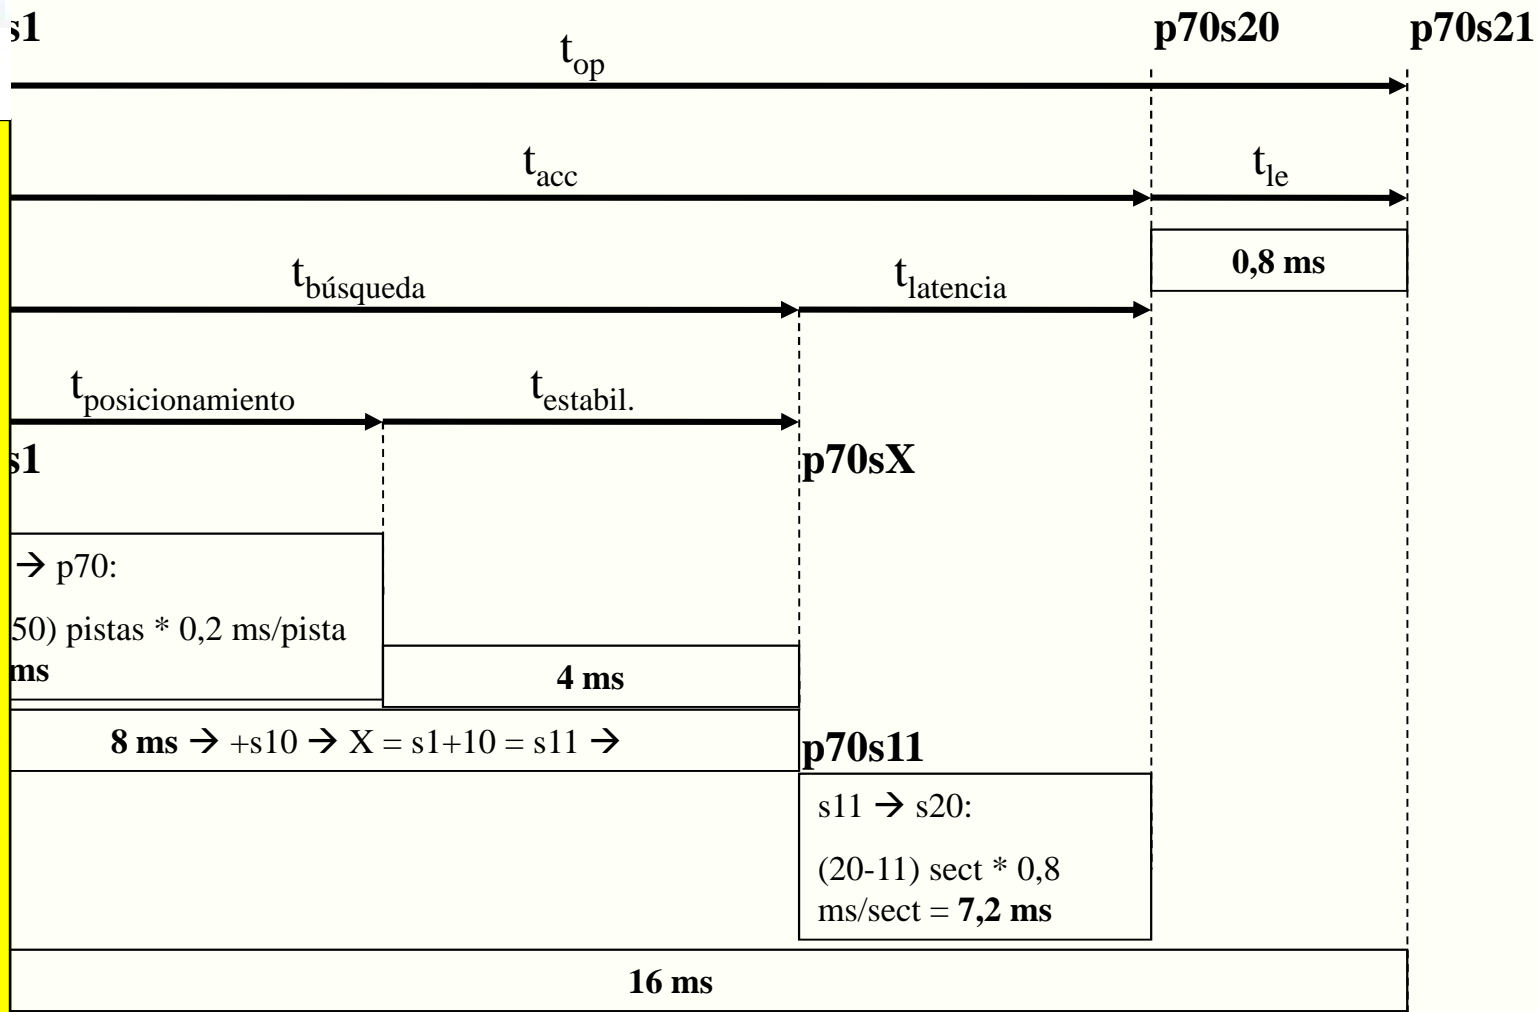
s1

p70s20

p70s21

$t_{op}$

$t_{acc}$

$t_{le}$

0,8 ms

$t_{búsqueda}$

$t_{latencia}$

$t_{posicionamiento}$

$t_{estabil.}$

s1

p70sX

→ p70:

50) pistas * 0,2 ms/pista

ms

4 ms

8 ms → +s10 → X = s1+10 = s11 →

p70s11

s11 → s20:

(20-11) sect * 0,8 ms/sect = **7,2 ms**

16 ms